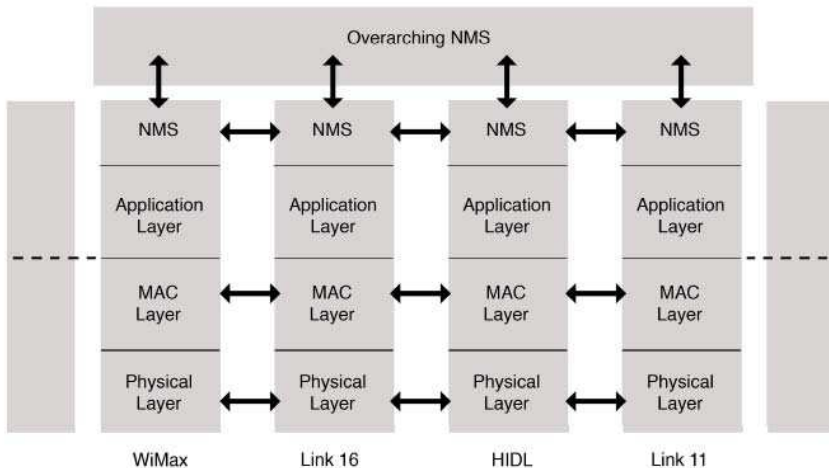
Overarching NMS

NMS

Application Layer

MAC Layer

Physical Layer

WiMax

NMS

Application Layer

MAC Layer

Physical Layer

Link 16

NMS

Application Layer

MAC Layer

Physical Layer

HIDL

NMS

Application Layer

MAC Layer

Physical Layer

Link 11